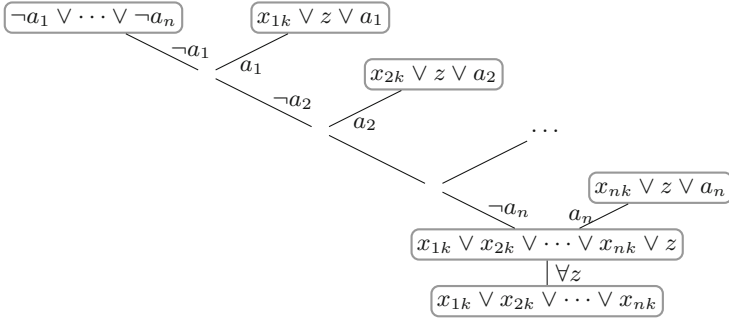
$\neg a_1 \vee \cdots \vee \neg a_n$

$x_{1k} \vee z \vee a_1$

$\neg a_1$

$a_1$

$x_{2k} \vee z \vee a_2$

$\neg a_2$

$a_2$

$\cdots$

$x_{nk} \vee z \vee a_n$

$\neg a_n$

$a_n$

$x_{1k} \vee x_{2k} \vee \cdots \vee x_{nk} \vee z$

$\forall z$

$x_{1k} \vee x_{2k} \vee \cdots \vee x_{nk}$